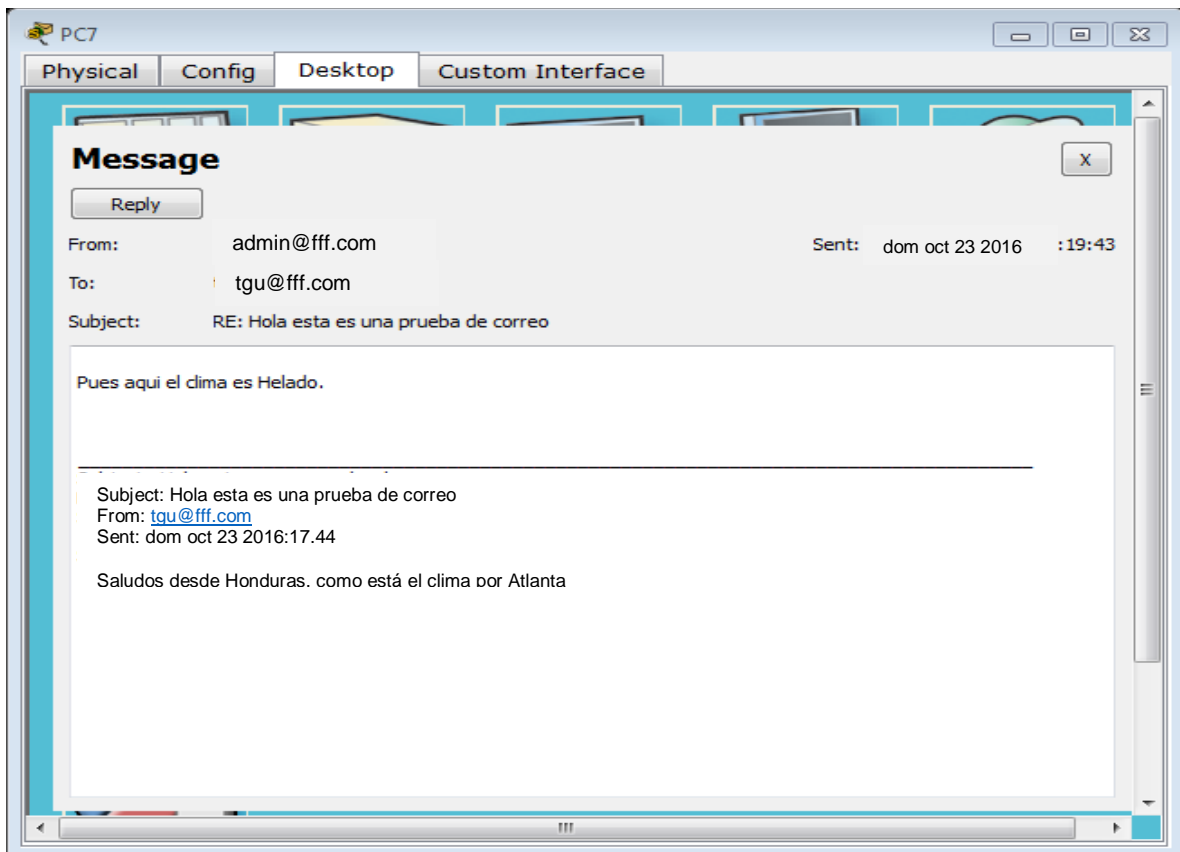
PC7

Physical | Config | Desktop | Custom Interface

Message

X

Reply

From: admin@fff.com

Sent: dom oct 23 2016 :19:43

To: tgu@fff.com

Subject: RE: Hola esta es una prueba de correo

Pues aqui el clima es Helado.

Subject: Hola esta es una prueba de correo
From: tgu@fff.com
Sent: dom oct 23 2016:17.44

Saludos desde Honduras, como está el clima por Atlanta